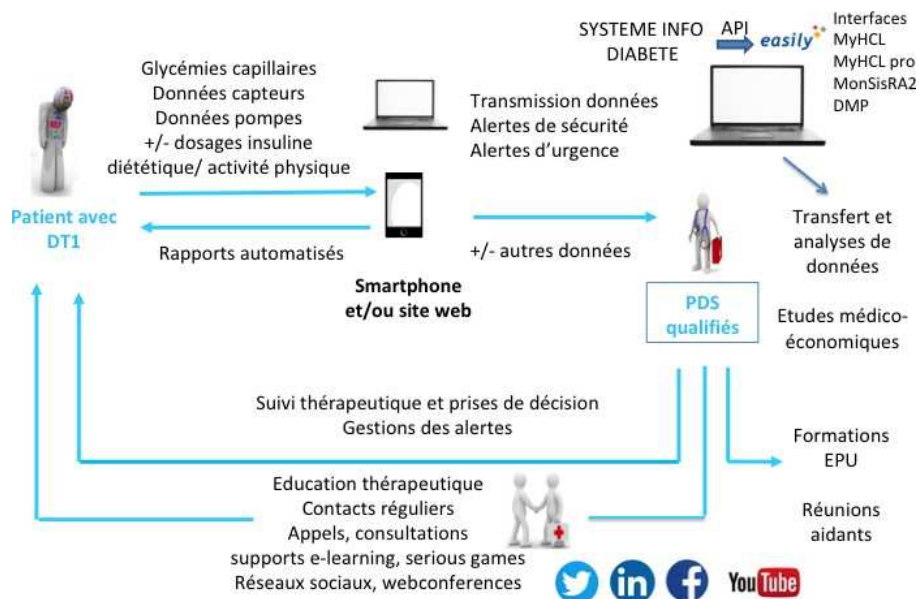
SYSTEME INFO DIABETE

API

easily

Interfaces
MyHCL
MyHCL pro
MonSisRA2
DMP

Glycémies capillaires
Données capteurs
Données pompes
+/- dosages insuline
diététique/ activité physique

Transmission données
Alertes de sécurité
Alertes d'urgence

Patient avec DT1

Rapports automatisés

Smartphone et/ou site web

+/- autres données

Transfert et analyses de données

PDS qualifiés

Etudes médico-économiques

Suivi thérapeutique et prises de décision
Gestions des alertes

Formations EPU

Education thérapeutique
Contacts réguliers
Appels, consultations
supports e-learning, serious games
Réseaux sociaux, webconferences

Réunions aidants

You Tube